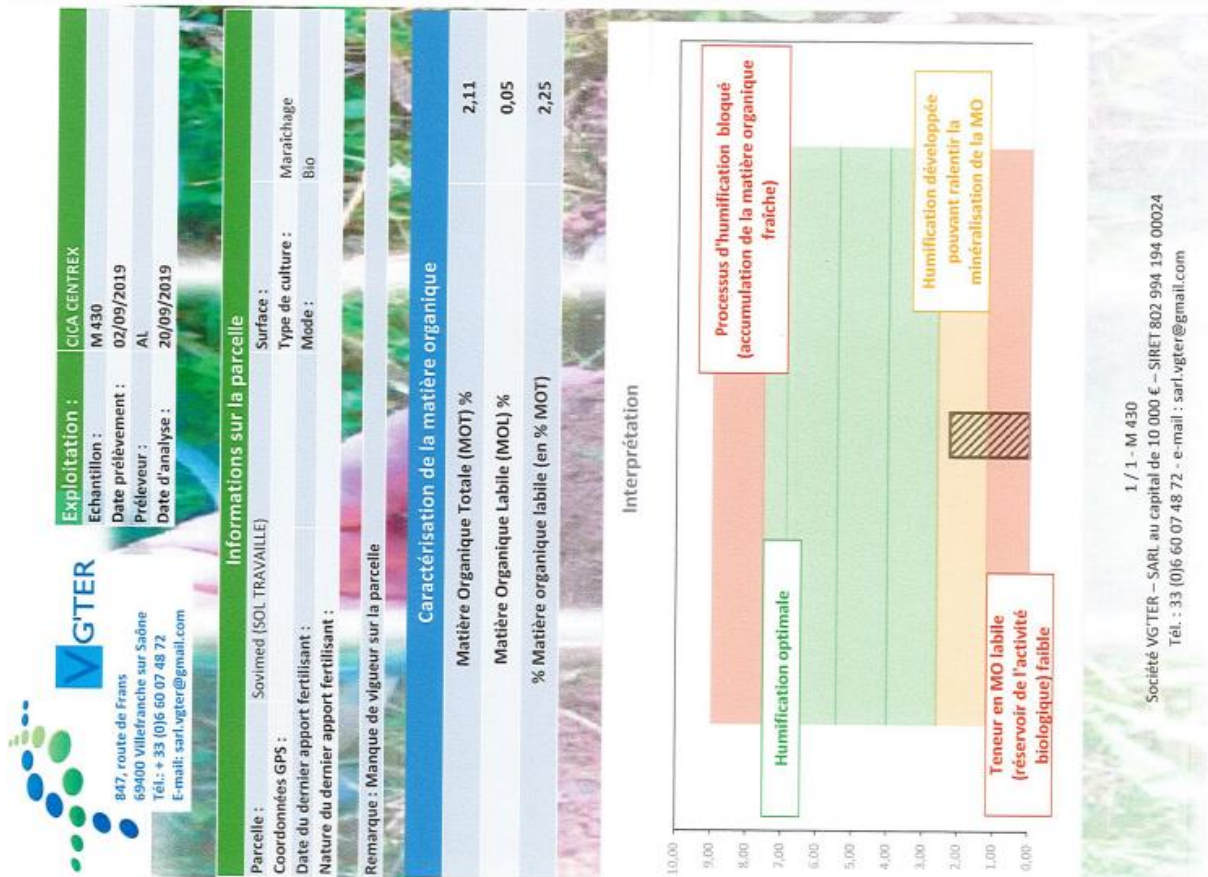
VG'TER
847, route de Frans
69400 Villefranche sur Saône
Tél.: + 33 (0)6 60 07 48 72
E-mail: sarl.vgter@gmail.com

| Exploitation : | CICA CENTREX |
|---|---|
| Echantillon : | M 430 |
| Date prélèvement : | 02/09/2019 |
| Préleveur : | AL |
| Date d'analyse : | 20/09/2019 |

Informations sur la parcelle

| Parcelle : | Sovimed (SOL TRAVAILLE) | Surface : | |
|---|---|---|---|
| Coordonnées GPS : | | Type de culture : | Maraichage |
| Date du dernier apport fertilisant : | | Mode : | Bio |
| Nature du dernier apport fertilisant : | | | |

Remarque : Manque de vigueur sur la parcelle

Caractérisation de la matière organique

| Matière Organique Totale (MOT) % | 2,11 |
|---|---|
| Matière Organique Labile (MOL) % | 0,05 |
| % Matière organique labile (en % MOT) | 2,25 |

Interprétation

10,00
9,00
8,00
7,00
6,00
5,00
4,00
3,00
2,00
1,00
0,00

Processus d'humification bloqué (accumulation de la matière organique fraîche)

Humification optimale

Humification développée pouvant ralentir la minéralisation de la MO

Teneur en MO labile (réservoir de l'activité biologique) faible

1 / 1 - M 430
Société VG'TER – SARL au capital de 10 000 € – SIRET 802 994 194 00024
Tél. : 33 (0)6 60 07 48 72 - e-mail : sarl.vgter@gmail.com